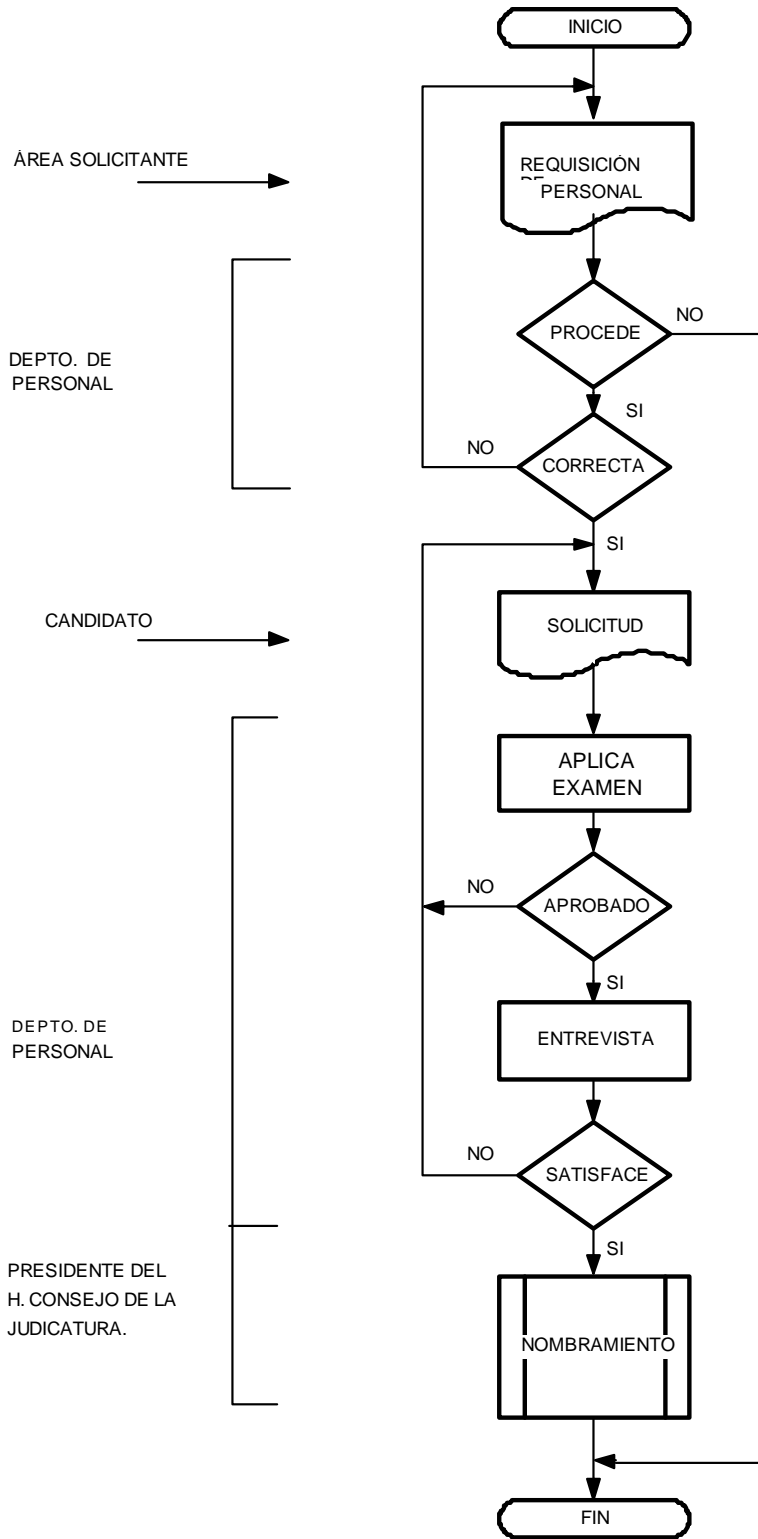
INICIO

ÀREA SOLICITANTE

REQUISICIÓN DE PERSONAL

DEPTO. DE PERSONAL

PROCEDE

NO

SI

NO

CORRECTA

SI

CANDIDATO

SOLICITUD

APLICA EXAMEN

NO

APROBADO

SI

DEPTO. DE PERSONAL

ENTREVISTA

NO

SATISFACE

SI

PRESIDENTE DEL H. CONSEJO DE LA JUDICATURA.

NOMBRAMIENTO

FIN